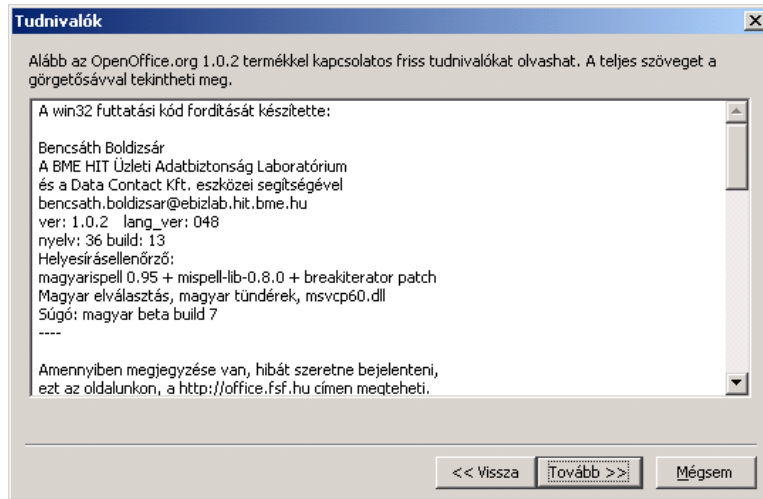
Tudnivalók

Alább az OpenOffice.org 1.0.2 termékkel kapcsolatos friss tudnivalókat olvashat. A teljes szöveget a görgetősávval tekintheti meg.

A win32 futtatási kód fordítását készítette:

Bencsáth Boldizsár
A BME HIT Üzleti Adatbiztonság Laboratórium
és a Data Contact Kft. eszközei segítségével
bencsath.boldizsar@ebizlab.hit.bme.hu
ver: 1.0.2 lang_ver: 048
nyelv: 36 build: 13
Helyesírásellenőrző:
magyarispell 0.95 + mispell-lib-0.8.0 + breakiterator patch
Magyar elválasztás, magyar tündérek, msvcp60.dll
Súgó: magyar beta build 7
----

Amennyiben megjegyzése van, hibát szeretne bejelenteni, ezt az oldalunkon, a http://office.fsf.hu címen megteheti.

<< Vissza Tovább >> Mégsem